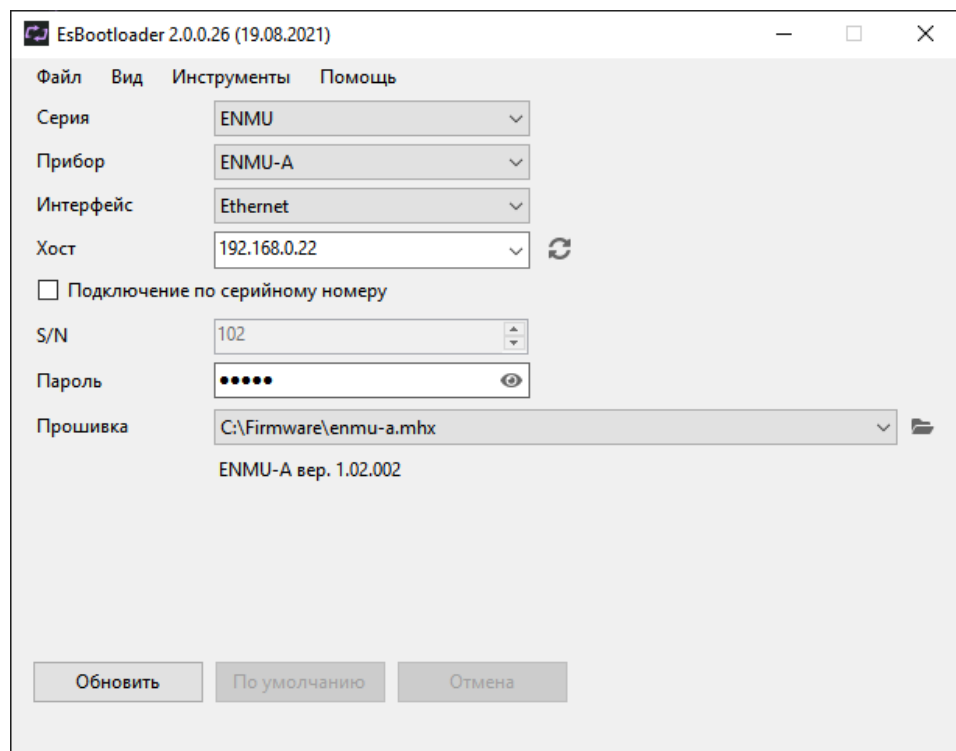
EsBootloader 2.0.0.26 (19.08.2021)

Файл Вид Инструменты Помощь

Серия ENMU

Прибор ENMU-A

Интерфейс Ethernet

Хост 192.168.0.22

Подключение по серийному номеру

S/N 102

Пароль •••••

Прошивка C:\Firmware\enmu-a.mhx

ENMU-A вер. 1.02.002

Обновить По умолчанию Отмена